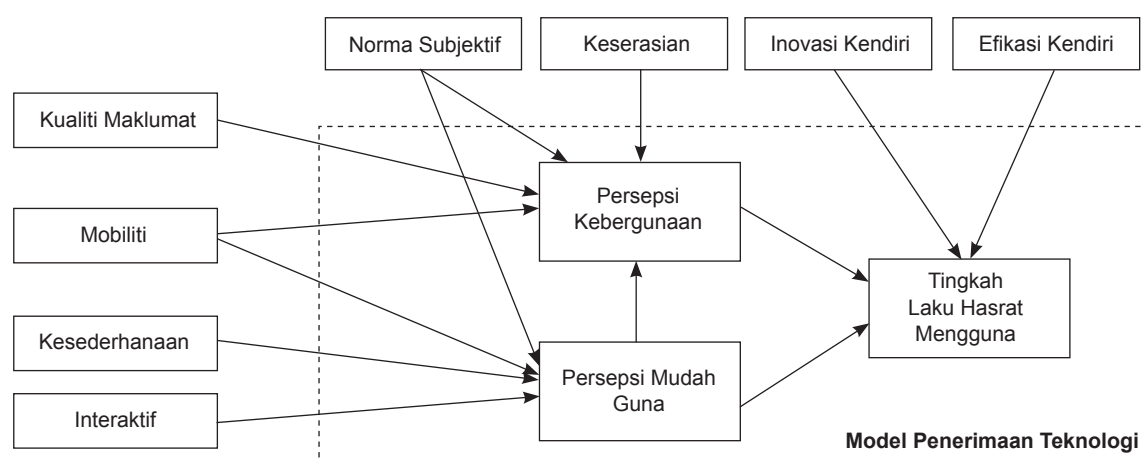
Norma Subjektif

Keserasian

Inovasi Kendiri

Efikasi Kendiri

Kualiti Maklumat

Mobiliti

Kesederhanaan

Interaktif

Persepsi Kebergunaan

Persepsi Mudah Guna

Tingkah Laku Hasrat Mengguna

Model Penerimaan Teknologi